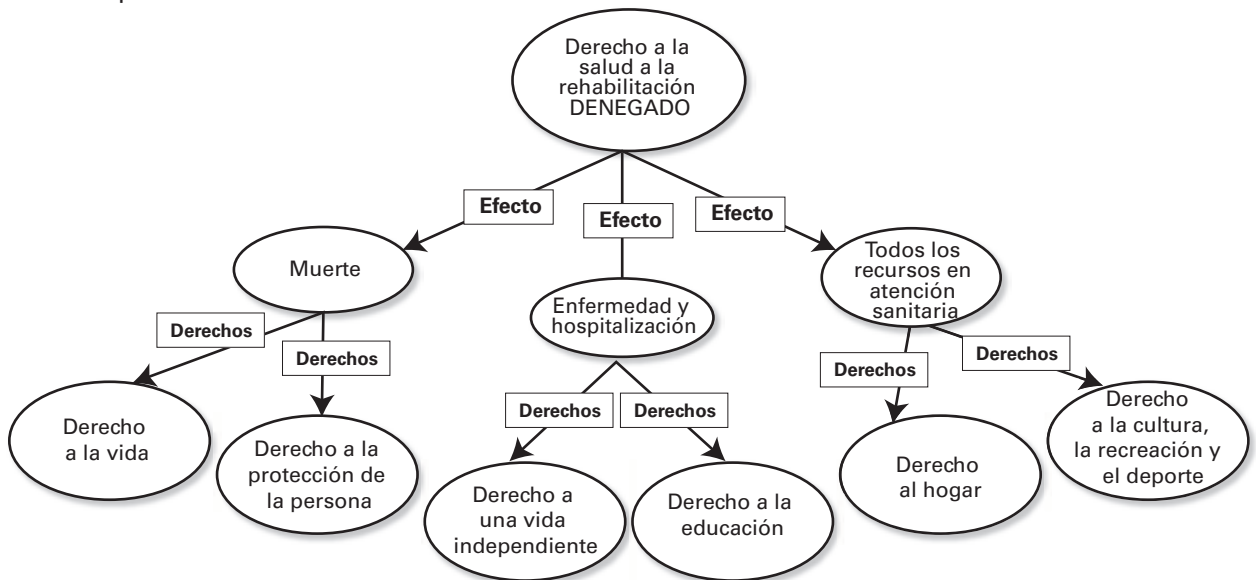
Derecho a la salud a la rehabilitación DENEGADO

Efecto

Efecto

Efecto

Muerte

Enfermedad y hospitalización

Todos los recursos en atención sanitaria

Derechos

Derechos

Derechos

Derechos

Derechos

Derechos

Derecho a la vida

Derecho a la protección de la persona

Derecho a una vida independiente

Derecho a la educación

Derecho al hogar

Derecho a la cultura, la recreación y el deporte